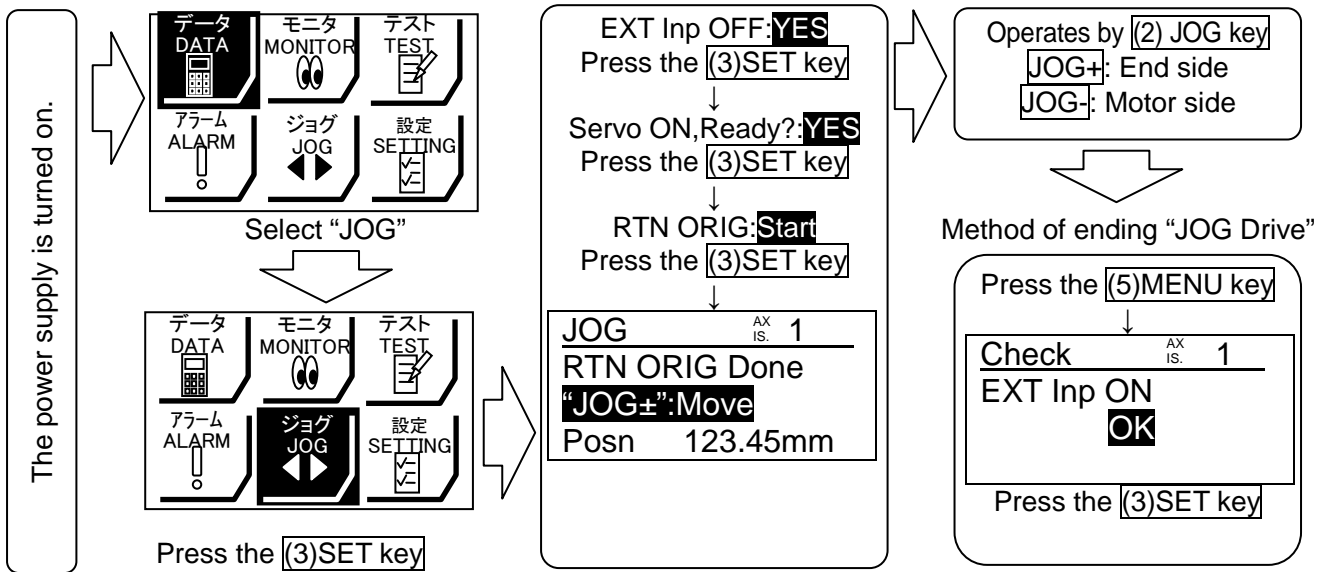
The power supply is turned on.

データ
DATA

モニタ
MONITOR

テスト
TEST

アラーム
ALARM

ジョグ
JOG

設定
SETTING

Select "JOG"

データ
DATA

モニタ
MONITOR

テスト
TEST

アラーム
ALARM

ジョグ
JOG

設定
SETTING

Press the (3)SET key

EXT Inp OFF:YES
Press the (3)SET key
↓
Servo ON,Ready?:YES
Press the (3)SET key
↓
RTN ORIG:Start
Press the (3)SET key
↓

JOG AX IS. 1
RTN ORIG Done
"JOG±":Move
Posn 123.45mm

Operates by (2) JOG key
JOG+: End side
JOG-: Motor side

Method of ending "JOG Drive"

Press the (5)MENU key
↓

Check AX IS. 1
EXT Inp ON
OK

Press the (3)SET key